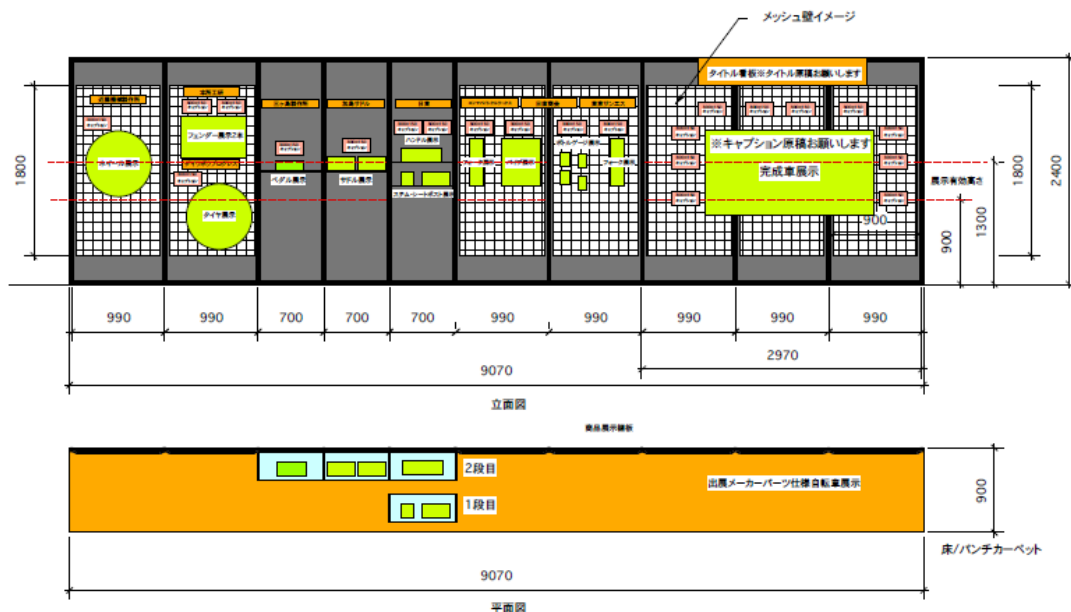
メッシュ壁イメージ

タイトル看板※タイトル原稿お願いします

※キャプション原稿お願いします

完成車展示

フェンダー展示2本

タイヤ展示

ペダル展示

サドル展示

ハンドル展示

ステム・シートポスト展示

フォーク展示

フォーク展示

展示有効高さ

1800

1800

2400

1300

900

900

990 | 990 | 700 | 700 | 700 | 990 | 990 | 990 | 990 | 990

2970

9070

立面図

2段目

1段目

出展メーカーパーツ仕様自転車展示

900

床/パンチカーペット

9070

平面図